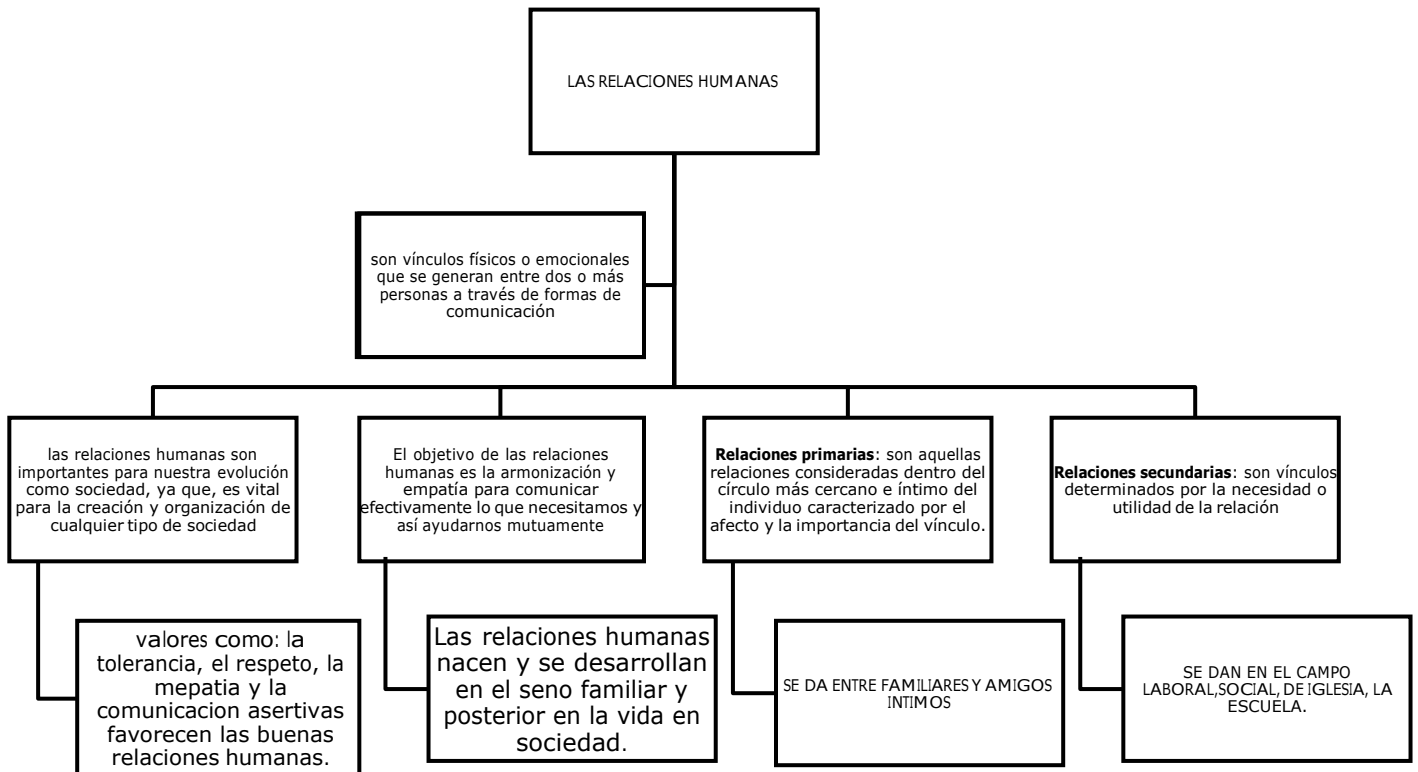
LAS RELACIONES HUMANAS

son vínculos físicos o emocionales que se generan entre dos o más personas a través de formas de comunicación

las relaciones humanas son importantes para nuestra evolución como sociedad, ya que, es vital para la creación y organización de cualquier tipo de sociedad

valores como: la tolerancia, el respeto, la mepatia y la comunicacion asertivas favorecen las buenas relaciones humanas.

El objetivo de las relaciones humanas es la armonización y empatía para comunicar efectivamente lo que necesitamos y así ayudarnos mutuamente

Las relaciones humanas nacen y se desarrollan en el seno familiar y posterior en la vida en sociedad.

**Relaciones primarias**: son aquellas relaciones consideradas dentro del círculo más cercano e íntimo del individuo caracterizado por el afecto y la importancia del vínculo.

SE DA ENTRE FAMILIARES Y AMIGOS INTIMOS

**Relaciones secundarias**: son vínculos determinados por la necesidad o utilidad de la relación

SE DAN EN EL CAMPO LABORAL,SOCIAL, DE IGLESIA, LA ESCUELA.